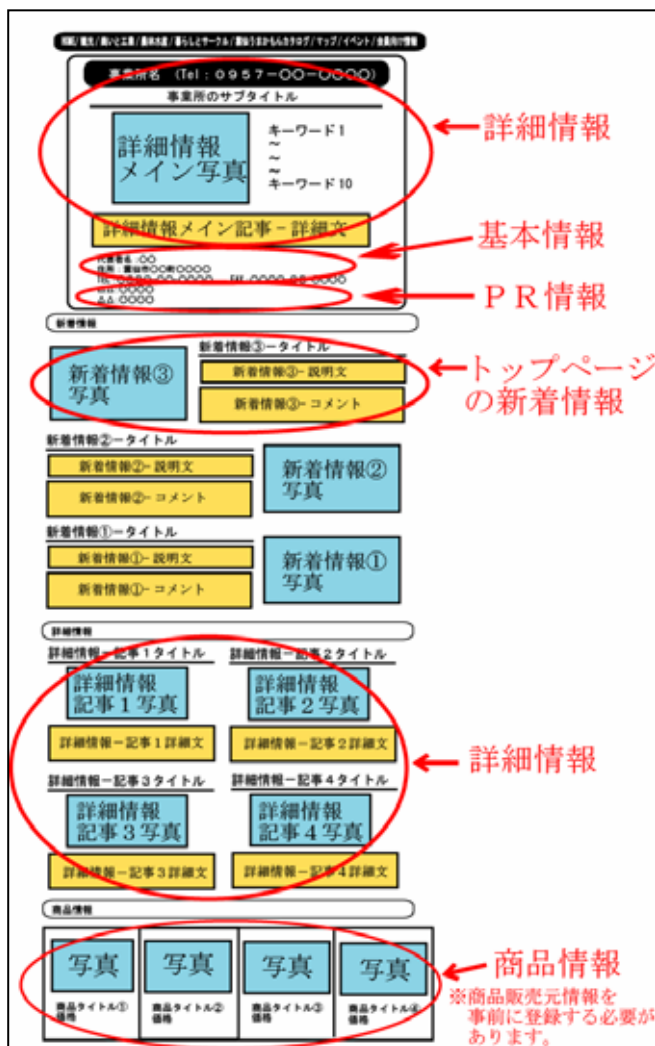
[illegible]

事業所名 (Tel：0957－○○－○○○○)

事業所のサブタイトル

詳細情報
メイン写真

キーワード1
～
～
～
キーワード10

詳細情報

詳細情報メイン記事－詳細文

基本情報

代表者名：○○
住所：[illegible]○○○○
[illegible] FAX：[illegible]
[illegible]：○○○○
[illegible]：○○○○

PR情報

新着情報

新着情報③－タイトル

新着情報③
写真

新着情報③－説明文

新着情報③－コメント

トップページの新着情報

新着情報②－タイトル

新着情報②－説明文

新着情報②－コメント

新着情報②
写真

新着情報①－タイトル

新着情報①－説明文

新着情報①－コメント

新着情報①
写真

詳細情報

詳細情報－記事1タイトル

詳細情報－記事2タイトル

詳細情報
記事1写真

詳細情報
記事2写真

詳細情報－記事1詳細文

詳細情報－記事2詳細文

詳細情報

詳細情報－記事3タイトル

詳細情報－記事4タイトル

詳細情報
記事3写真

詳細情報
記事4写真

詳細情報－記事3詳細文

詳細情報－記事4詳細文

商品情報

写真
商品タイトル①
価格

写真
商品タイトル②
価格

写真
商品タイトル③
価格

写真
商品タイトル④
価格

商品情報
※商品販売元情報を事前に登録する必要があります。